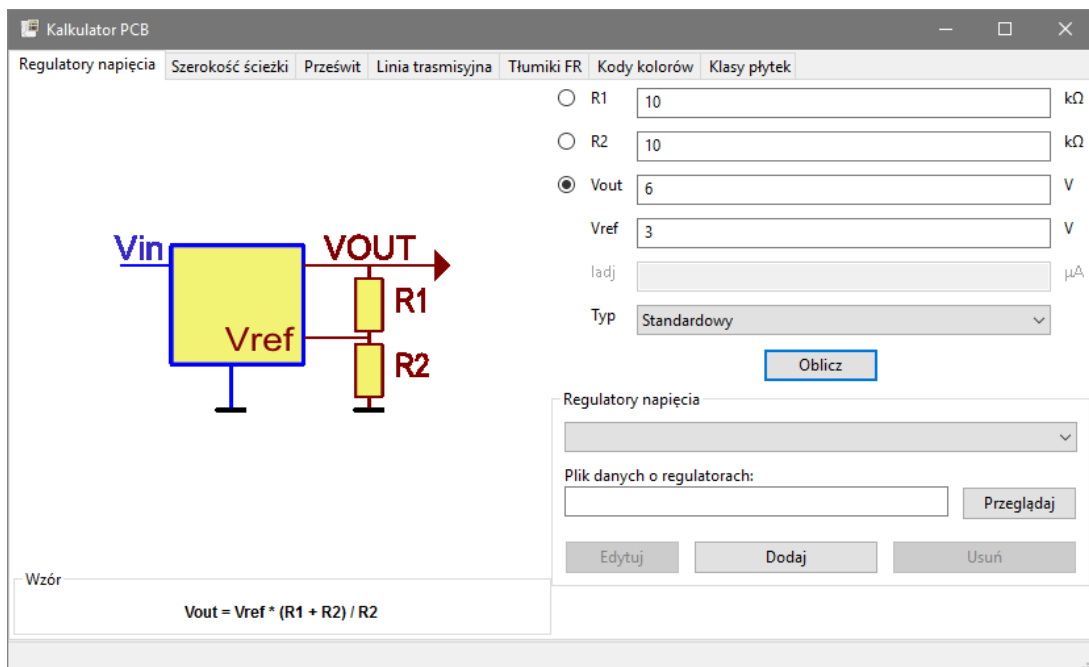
Kalkulator PCB

Regulatory napięcia | Szerokość ścieżki | Prześwit | Linia trasmisyjna | Tłumiki FR | Kody kolorów | Klasy płytek

Vin
VOUT
R1
Vref
R2

R1 10 kΩ
R2 10 kΩ
Vout 6 V
Vref 3 V
Iadj µA
Typ Standardowy

Oblicz

Regulatory napięcia

Plik danych o regulatorach:

Przeglądaj

Edytuj
Dodaj
Usuń

Wzór

Vout = Vref * (R1 + R2) / R2